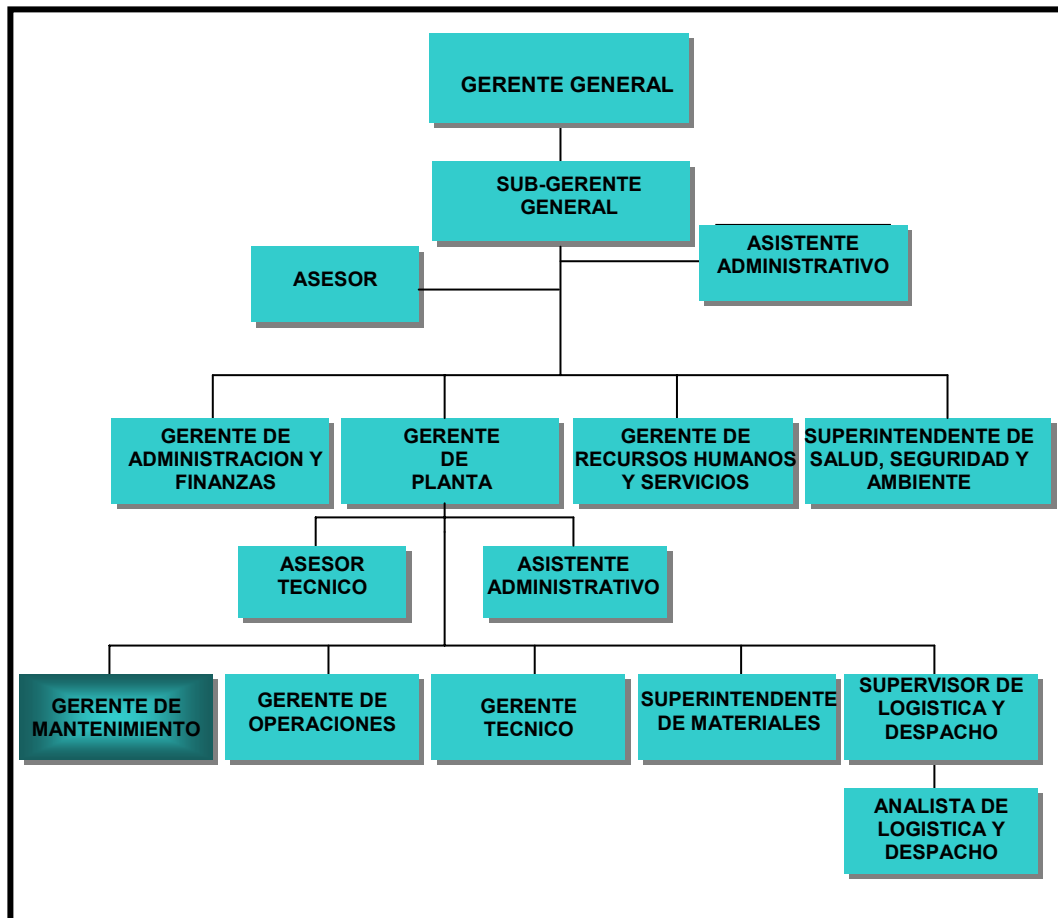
GERENTE GENERAL

SUB-GERENTE GENERAL

ASISTENTE ADMINISTRATIVO

ASESOR

GERENTE DE ADMINISTRACION Y FINANZAS

GERENTE DE PLANTA

GERENTE DE RECURSOS HUMANOS Y SERVICIOS

SUPERINTENDENTE DE SALUD, SEGURIDAD Y AMBIENTE

ASESOR TECNICO

ASISTENTE ADMINISTRATIVO

GERENTE DE MANTENIMIENTO

GERENTE DE OPERACIONES

GERENTE TECNICO

SUPERINTENDENTE DE MATERIALES

SUPERVISOR DE LOGISTICA Y DESPACHO

ANALISTA DE LOGISTICA Y DESPACHO